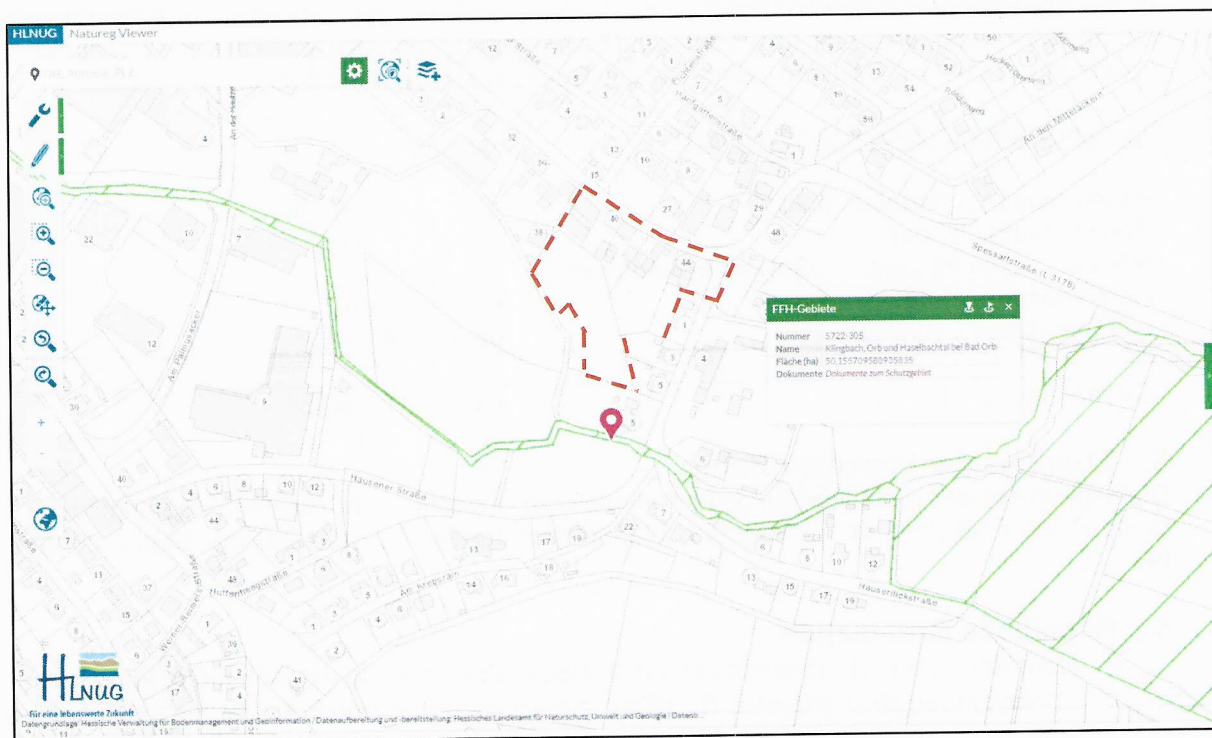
HLNUG Natureg Viewer

FFH-Gebiete

| | |
|---|---|
| Nummer | 5722-305 |
| Name | Klingbach, Orb und Haselbachtal bei Bad Orb |
| Fläche (ha) | 50.155709580935835 |
| Dokumente | Dokumente zum Schutzgebiet |

Spessartstraße (L 3178)
Hausener Straße
Am Heegrain
Hufferlandstraße
Am Pfingstacker
Hauserwiesestraße
An den Mittelwiesen

12 5 3 4 15 27 29 48 44 1 3 4 5 5 22 7 13 17 19 6 8 10 12 14 16 18 40 2 44 4 6 8 10 12 22 10 7 12 9 39 1 7 13 37 4 6 15 3 2 1 41 4 17 9 3 2 48 1 3 5 8 10 12 13 15 17 19 36 38 46 6 52 54 1 3 5 9 13 1 11

HLNUG
Für eine lebenswerte Zukunft
Datengrundlage: Hessische Verwaltung für Bodenmanagement und Geoinformation / Datenaufbereitung und -bereitstellung: Hessisches Landesamt für Naturschutz, Umwelt und Geologie | Datensc...